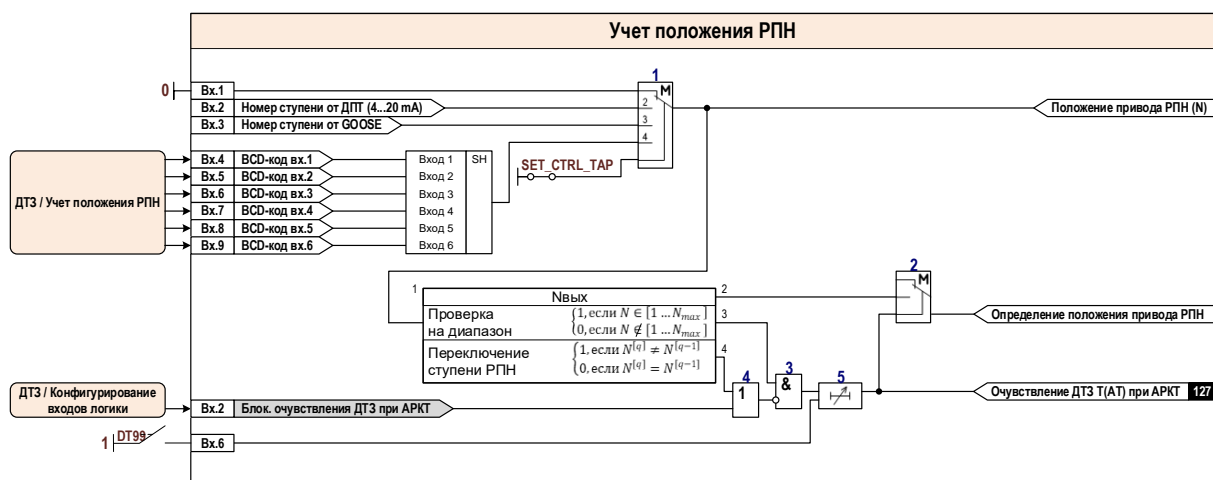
Учет положения РПН

0

Вх.1
Вх.2 Номер ступени от ДПТ (4...20 mA)
Вх.3 Номер ступени от GOOSE

1
M
2
3
4

Положение привода РПН (N)

ДТЗ / Учет положения РПН

Вх.4 BCD-код вх.1
Вх.5 BCD-код вх.2
Вх.6 BCD-код вх.3
Вх.7 BCD-код вх.4
Вх.8 BCD-код вх.5
Вх.9 BCD-код вх.6

Вход 1
Вход 2
Вход 3
Вход 4
Вход 5
Вход 6
SH

SET_CTRL_TAP

1
Nвых
Проверка на диапазон $\begin{cases}1, \text{если } N \in [1 \dots N_{max}] \\ 0, \text{если } N \notin [1 \dots N_{max}]\end{cases}$
Переключение ступени РПН $\begin{cases}1, \text{если } N^{[q]} \neq N^{[q-1]} \\ 0, \text{если } N^{[q]} = N^{[q-1]}\end{cases}$
2
3
4

2
M
1

Определение положения привода РПН

ДТЗ / Конфигурирование входов логики

Вх.2 Блок. очувствления ДТЗ при АРКТ

4
1
3
&
5

Очувствление ДТЗ Т(АТ) при АРКТ 127

1 DT99

Вх.6